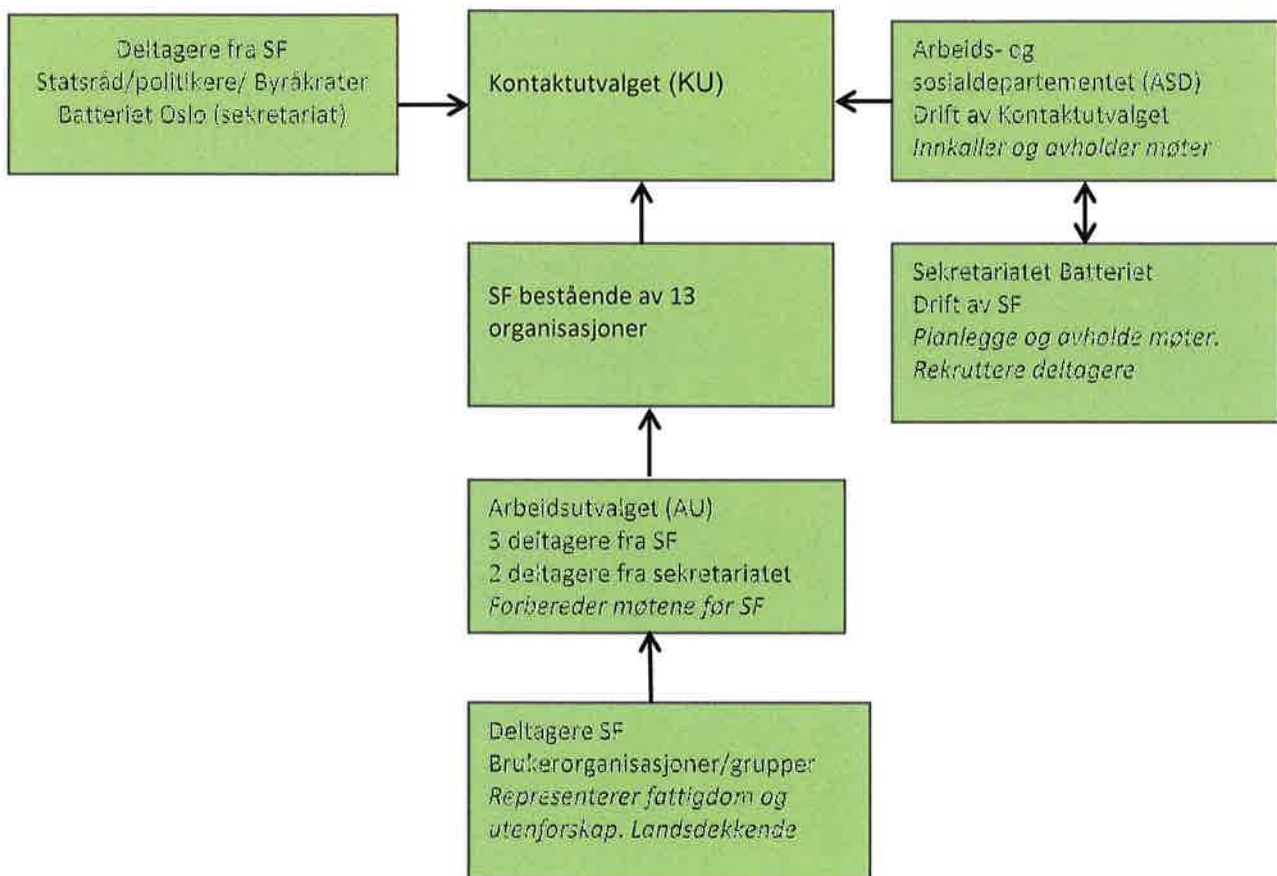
Deltagere fra SF
Statsråd/politikere/ Byråkrater
Batteriet Oslo (sekretariat)

Kontaktutvalget (KU)

Arbeids- og sosialdepartementet (ASD)
Drift av Kontaktutvalget
*Innkaller og avholder møter*

SF bestående av 13 organisasjoner

Sekretariatet Batteriet
Drift av SF
*Planlegge og avholde møter.*
*Rekruttere deltagere*

Arbeidsutvalget (AU)
3 deltagere fra SF
2 deltagere fra sekretariatet
*Forbereder møtene før SF*

Deltagere SF
Brukerorganisasjoner/grupper
*Representerer fattigdom og utenforskap. Landsdekkende*